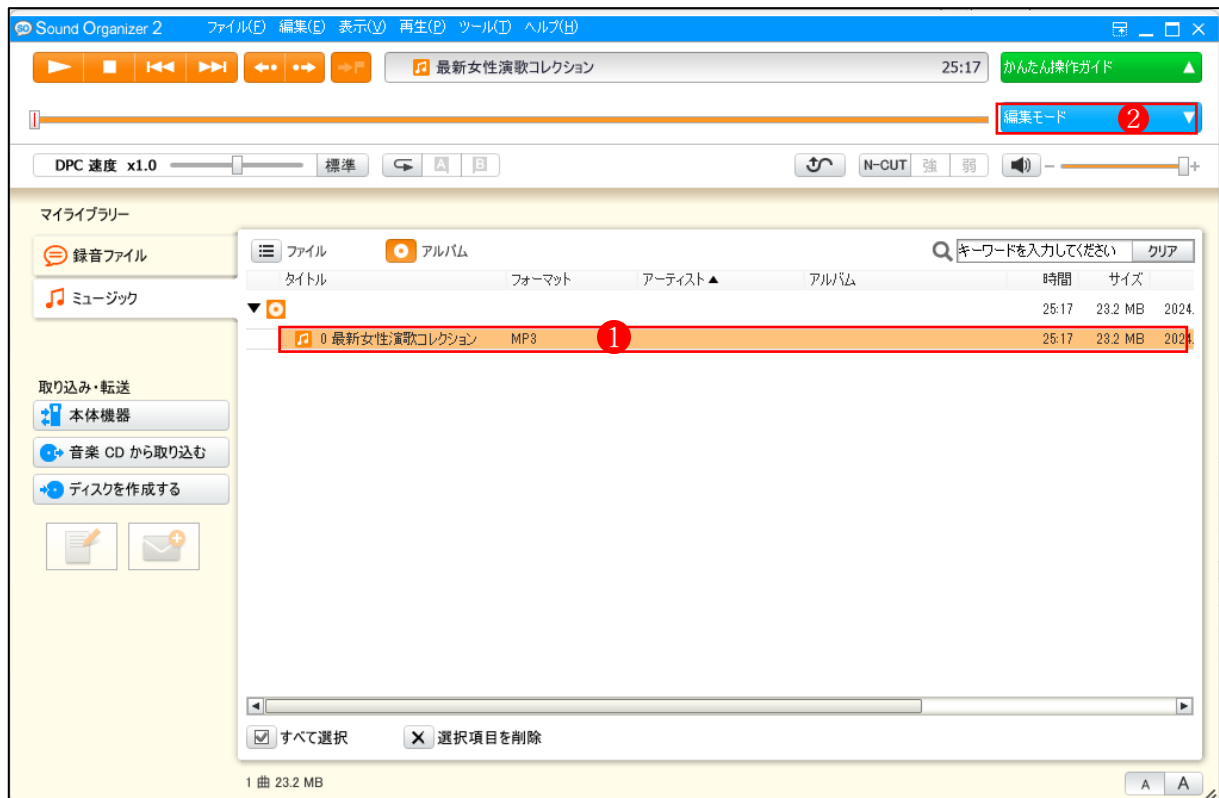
Sound Organizer 2 ファイル(F) 編集(E) 表示(V) 再生(P) ツール(T) ヘルプ(H)

最新女性演歌コレクション 25:17

かんたん操作ガイド

編集モード 2

DPC 速度 x1.0 標準

A B

N-CUT 強 弱

マイライブラリー

録音ファイル

ミュージック

ファイル アルバム

キーワードを入力してください クリア

| タイトル | フォーマット | アーティスト▲ | アルバム | 時間 | サイズ | |
|---|---|---|---|---|---|---|
| ▼ | | | | 25:17 | 23.2 MB | 2024. |
| 0 最新女性演歌コレクション | MP3 | 1 | | 25:17 | 23.2 MB | 2024. |

取り込み・転送

本体機器

音楽 CD から取り込む

ディスクを作成する

すべて選択

選択項目を削除

1 曲 23.2 MB

A A